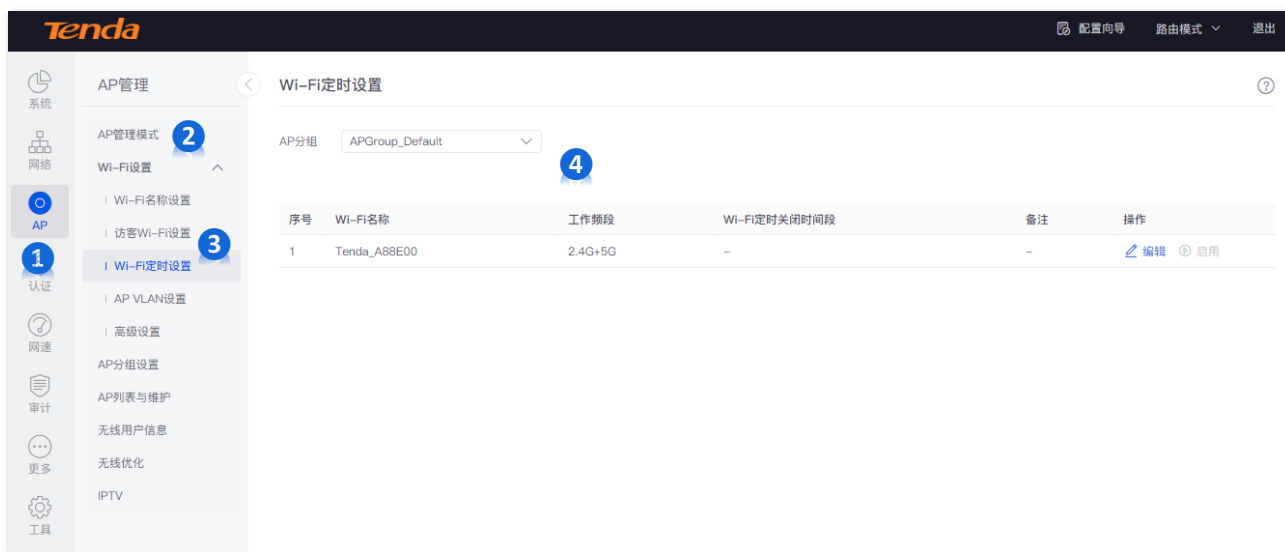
Tenda

配置向导 路由模式 退出

系统
网络
AP
1
认证
网速
审计
更多
工具

AP管理

AP管理模式 2
Wi-Fi设置
Wi-Fi名称设置
访客Wi-Fi设置 3
Wi-Fi定时设置
AP VLAN设置
高级设置
AP分组设置
AP列表与维护
无线用户信息
无线优化
IPTV

Wi-Fi定时设置

AP分组 APGroup_Default

4

| 序号 | Wi-Fi名称 | 工作频段 | Wi-Fi定时关闭时间段 | 备注 | 操作 |
|---|---|---|---|---|---|
| 1 | Tenda_A88E00 | 2.4G+5G | – | – | 编辑 启用 |